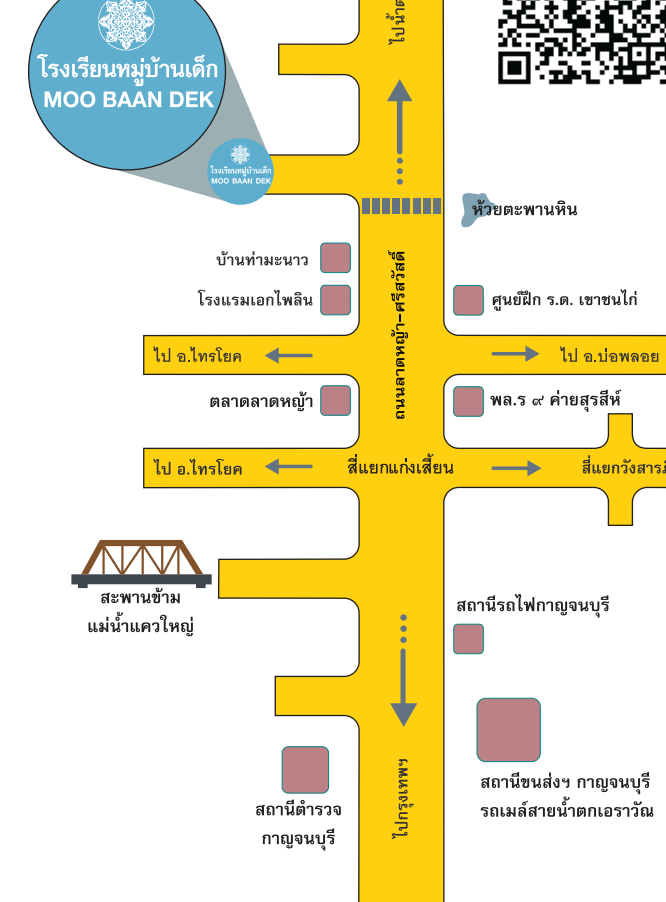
โรงเรียนหมู่บ้านเด็ก
MOO BAAN DEK

โรงเรียนหมู่บ้านเด็ก
MOO BAAN DEK

ไปน้ำ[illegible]

ห้วยตะพานหิน

บ้านท่ามะนาว

โรงแรมเอกไพลิน

ศูนย์ฝึก ร.ด. เขาชนไก่

ถนนลาดหญ้า-ศรีสวัสดิ์

ไป อ.ไทรโยค

ไป อ.บ่อพลอย

ตลาดลาดหญ้า

พล.ร ๙ ค่ายสุรสีห์

ไป อ.ไทรโยค

สี่แยกแก่งเสี้ยน

สี่แยกวังสาร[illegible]

สะพานข้าม
แม่น้ำแควใหญ่

สถานีรถไฟกาญจนบุรี

สถานีขนส่งฯ กาญจนบุรี
รถเมล์สายน้ำตกเอราวัณ

สถานีตำรวจ
กาญจนบุรี

ไปกรุงเทพฯ